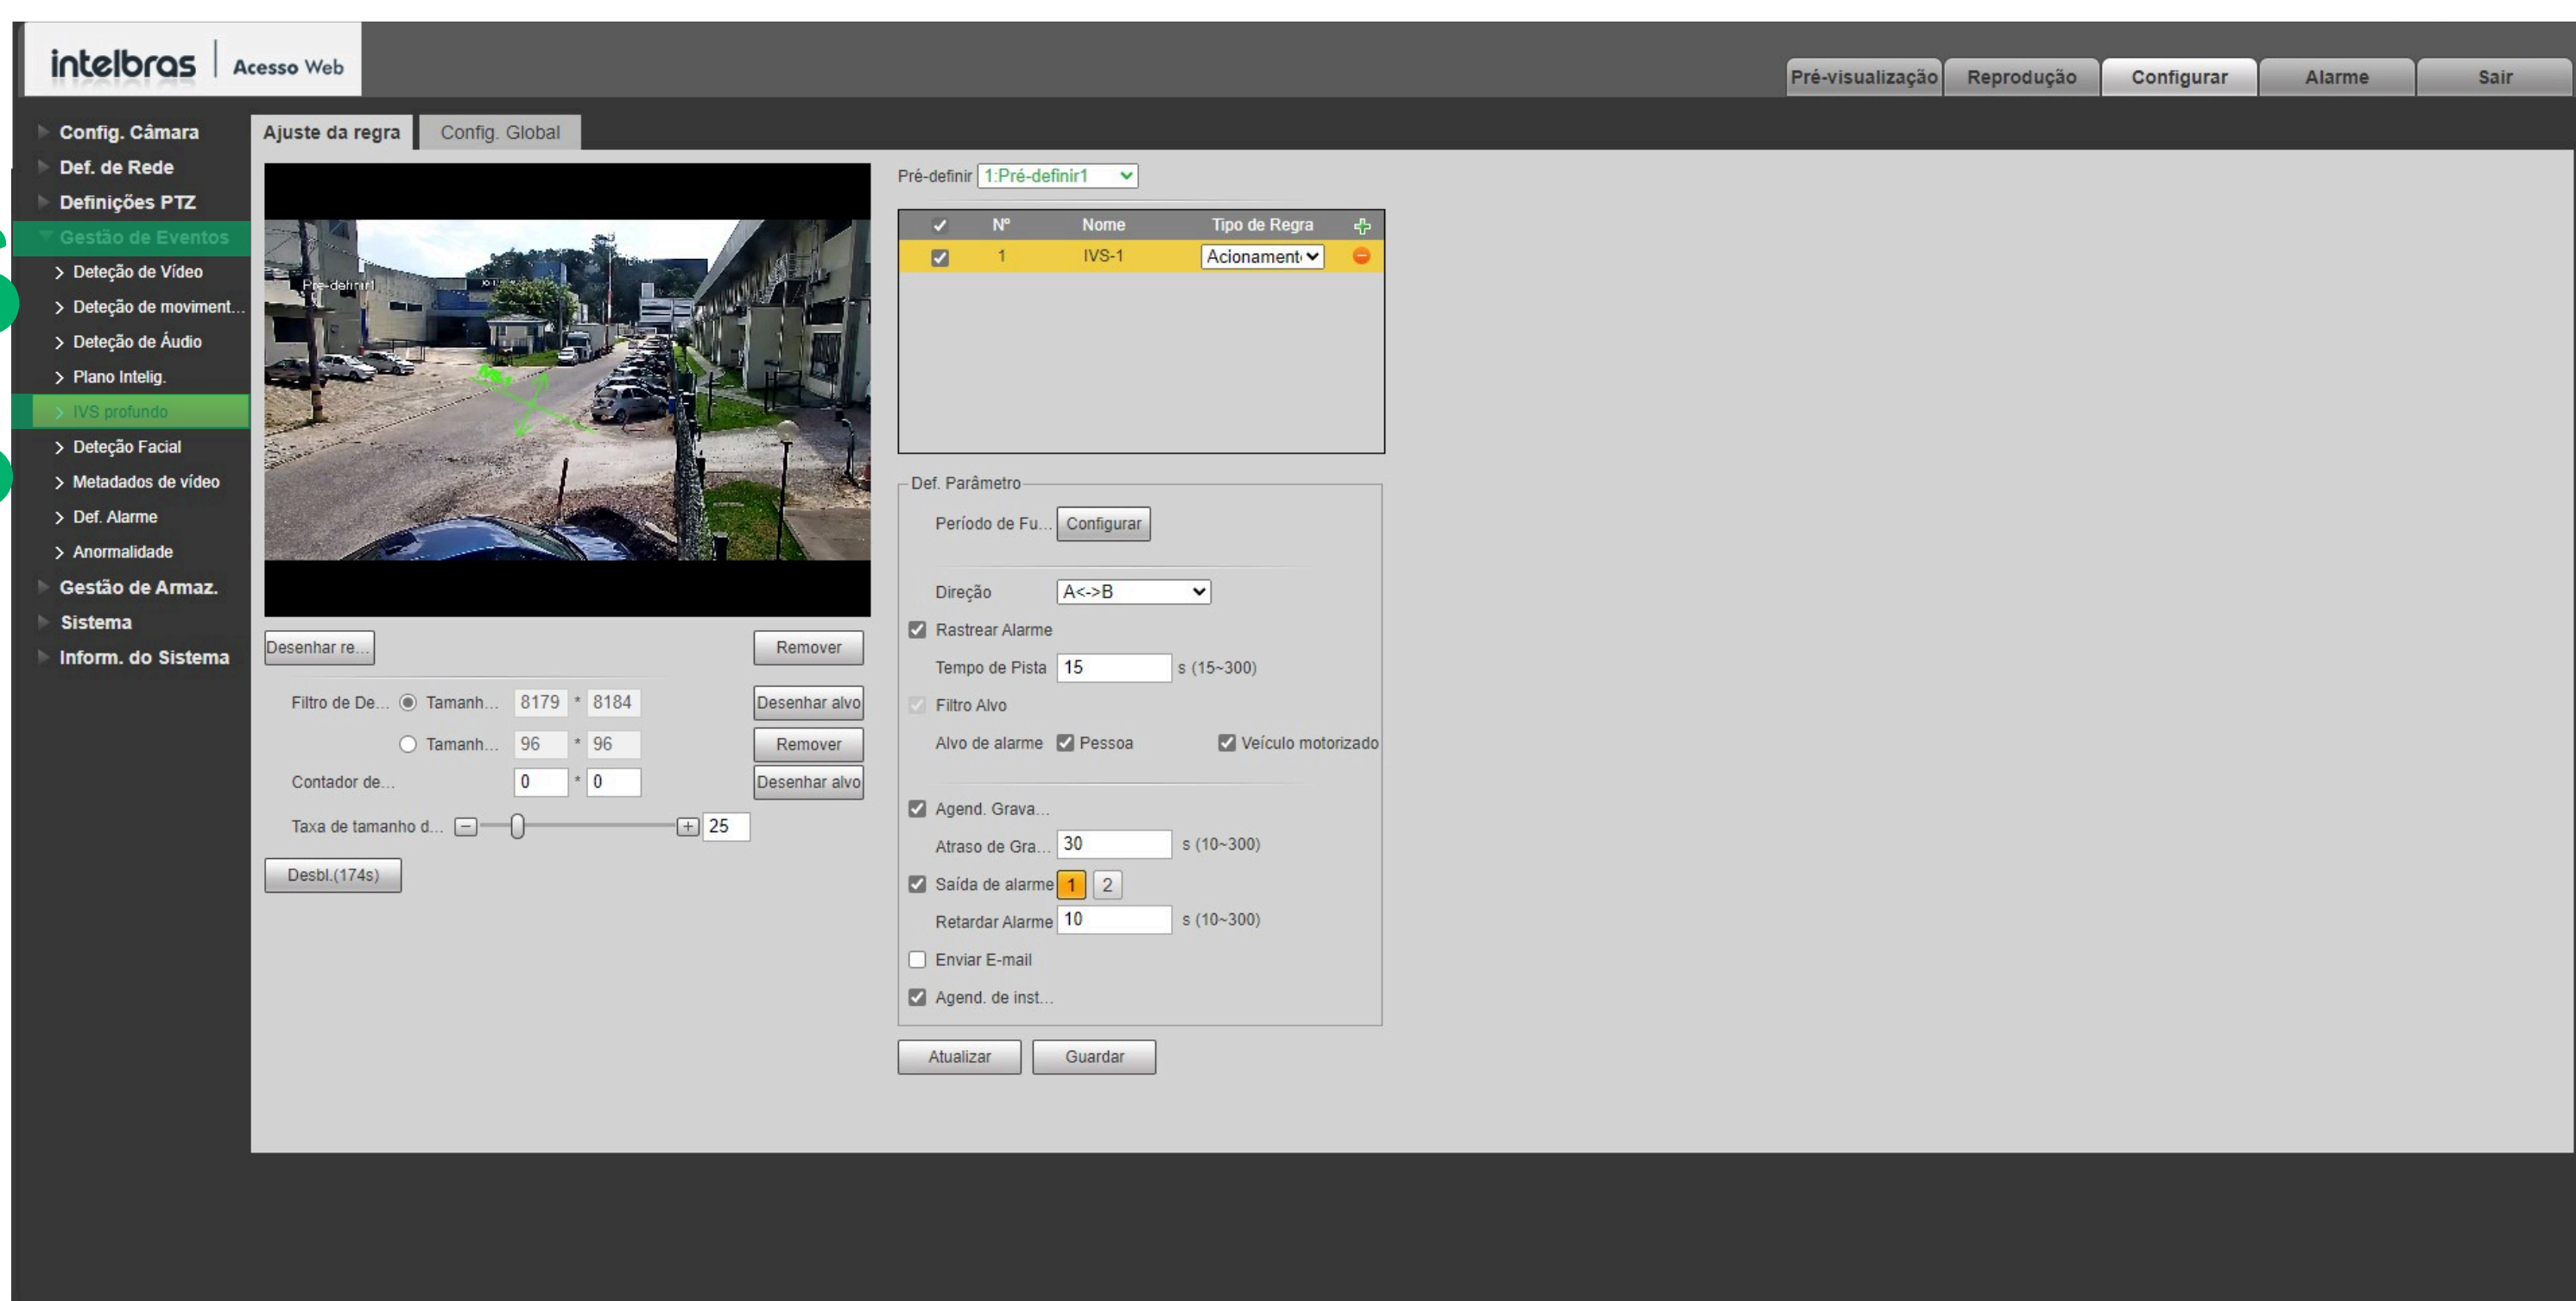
intelbras | Acesso Web

Pré-visualização Reprodução Configurar Alarme Sair

Config. Câmara
Def. de Rede
Definições PTZ
Gestão de Eventos
> Deteção de Vídeo
> Deteção de moviment...
> Deteção de Áudio
> Plano Intelig.
> IVS profundo
> Deteção Facial
> Metadados de vídeo
> Def. Alarme
> Anormalidade
Gestão de Armaz.
Sistema
Inform. do Sistema

Ajuste da regra Config. Global

Pré-definir1

Desenhar re... Remover

Filtro de De... Tamanh... 8179 * 8184 Desenhar alvo
Tamanh... 96 * 96 Remover
Contador de... 0 * 0 Desenhar alvo
Taxa de tamanho d... 25
Desbl.(174s)

Pré-definir 1:Pré-definir1

| | Nº | Nome | Tipo de Regra |
|---|---|---|---|
| ☑ | 1 | IVS-1 | Acionament |

Def. Parâmetro
Período de Fu... Configurar
Direção A<->B
Rastrear Alarme
Tempo de Pista 15 s (15~300)
Filtro Alvo
Alvo de alarme Pessoa Veículo motorizado
Agend. Grava...
Atraso de Gra... 30 s (10~300)
Saída de alarme 1 2
Retardar Alarme 10 s (10~300)
Enviar E-mail
Agend. de inst...

Atualizar Guardar